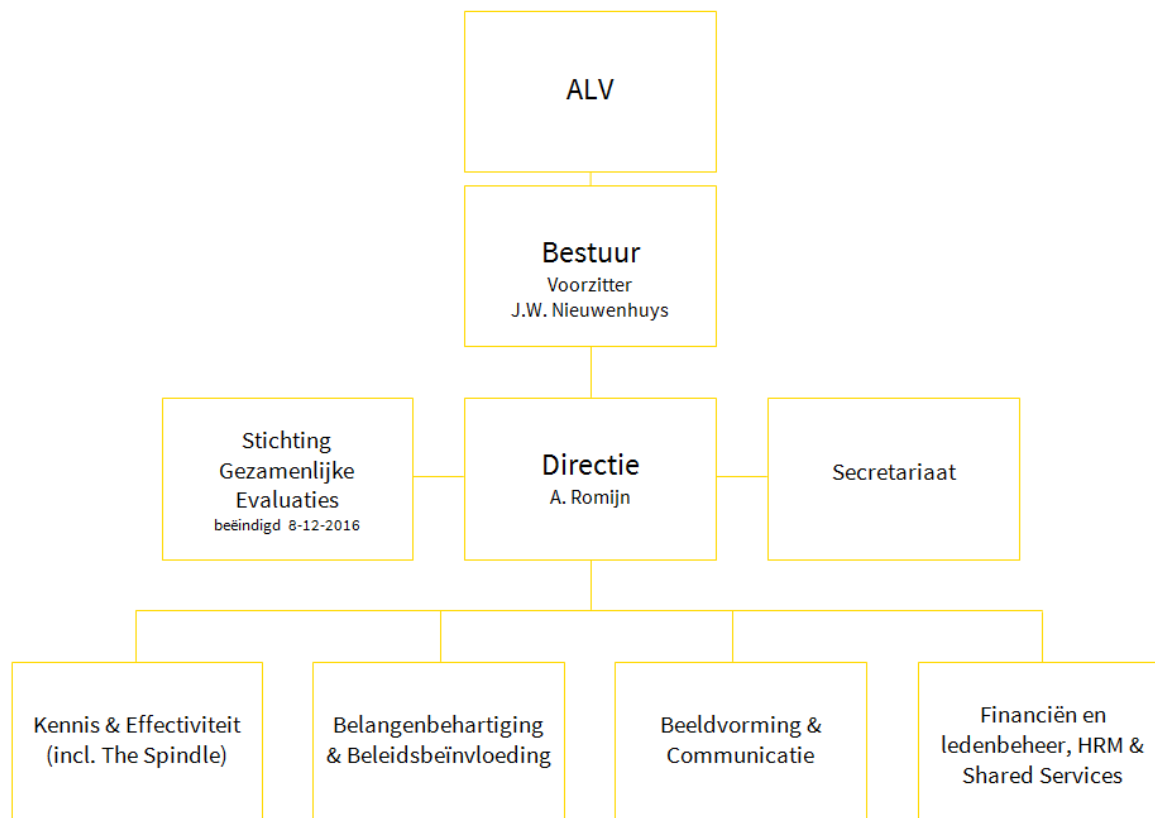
ALV

Bestuur
Voorzitter
J.W. Nieuwenhuys

Stichting Gezamenlijke Evaluaties
beëindigd 8-12-2016

Directie
A. Romijn

Secretariaat

Kennis & Effectiviteit (incl. The Spindle)

Belangenbehartiging & Beleidsbeïnvloeding

Beeldvorming & Communicatie

Financiën en ledenbeheer, HRM & Shared Services